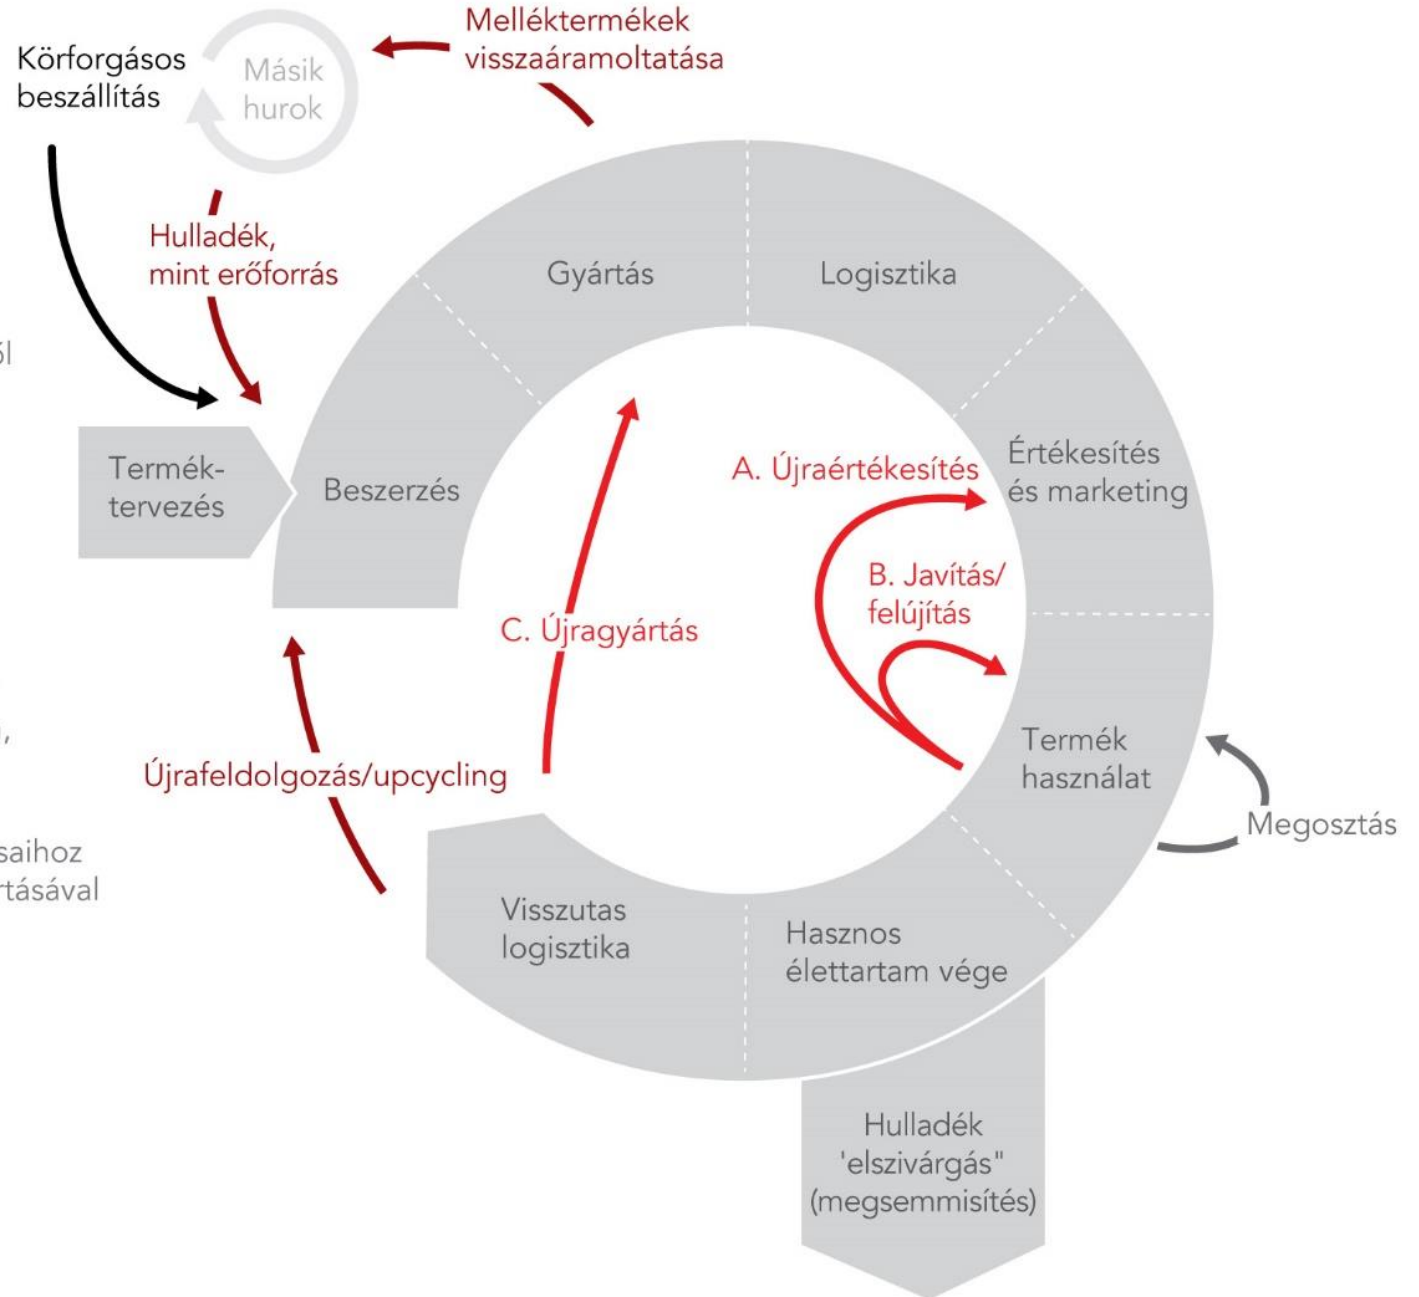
Melléktermékek visszaáramoltatása

Körforgásos beszállítás

Másik hurok

Hulladék, mint erőforrás

ől

Gyártás

Logisztika

Értékesítés és marketing

Termék-tervezés

Beszerzés

A. Újraértékesítés

B. Javítás/ felújítás

C. Újragyártás

,

Újrafeldolgozás/upcycling

Termék használat

Megosztás

saihoz
rtásával

Visszutas logisztika

Hasznos élettartam vége

Hulladék 'elszivárgás" (megsemmisítés)